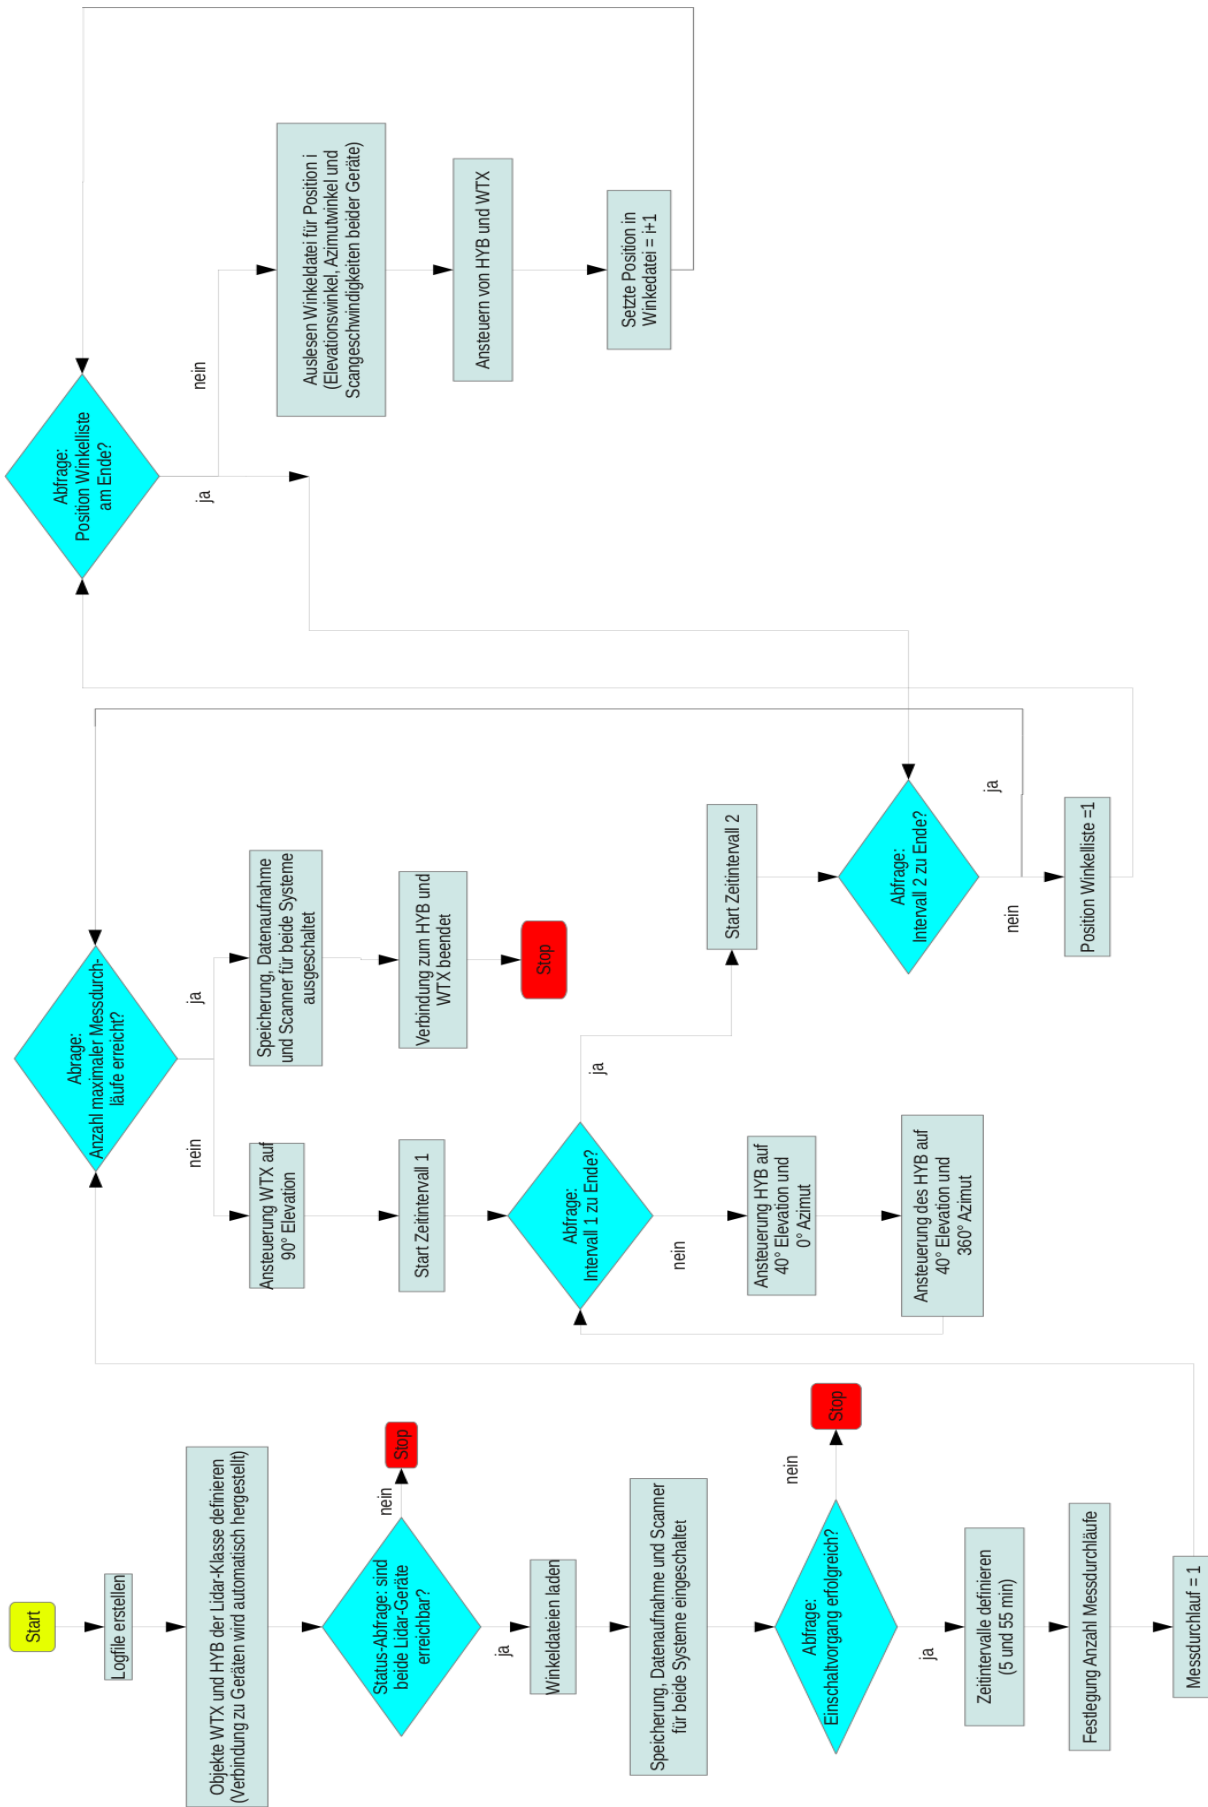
Start

Logfile erstellen

Objekte WTX und HYB der Lidar-Klasse definieren (Verbindung zu Geräten wird automatisch hergestellt)

Status-Abfrage: sind beide Lidar-Geräte erreichbar?

nein

Stop

ja

Winkeldateien laden

Speicherung, Datenaufnahme und Scanner für beide Systeme eingeschaltet

Abfrage: Einschaltvorgang erfolgreich?

nein

Stop

ja

Zeitintervalle definieren (5 und 55 min)

Festlegung Anzahl Messdurchläufe

Messdurchlauf = 1

Abrage: Anzahl maximaler Messdurchläufe erreicht?

nein

ja

Ansteuerung WTX auf 90° Elevation

Start Zeitintervall 1

Abfrage: Intervall 1 zu Ende?

nein

Ansteuerung HYB auf 40° Elevation und 0° Azimut

Ansteuerung des HYB auf 40° Elevation und 360° Azimut

ja

Start Zeitintervall 2

Abfrage: Intervall 2 zu Ende?

nein

Position Winkelliste =1

ja

Speicherung, Datenaufnahme und Scanner für beide Systeme ausgeschaltet

Verbindung zum HYB und WTX beendet

Stop

Abfrage: Position Winkelliste am Ende?

ja

nein

Auslesen Winkeldatei für Position i (Elevationswinkel, Azimutwinkel und Scangeschwindigkeiten beider Geräte)

Ansteuern von HYB und WTX

Setzte Position in Winkedatei = i+1